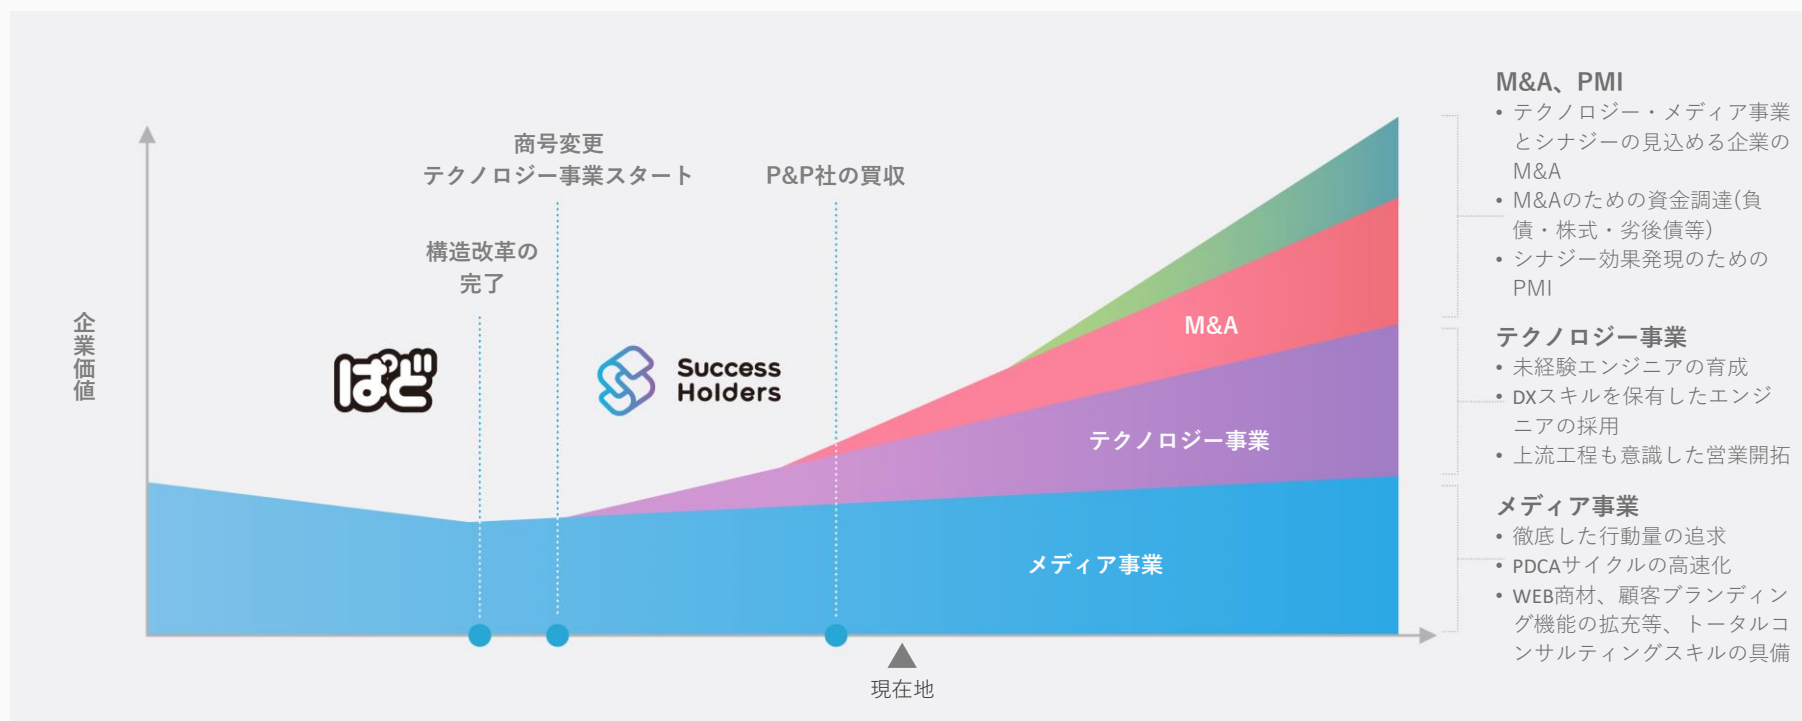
企業価値

構造改革の完了

商号変更
テクノロジー事業スタート

P&P社の買収

ぱど

Success Holders

M&A

テクノロジー事業

メディア事業

現在地

M&A、PMI
• テクノロジー・メディア事業とシナジーの見込める企業のM&A
• M&Aのための資金調達(負債・株式・劣後債等)
• シナジー効果発現のためのPMI

テクノロジー事業
• 未経験エンジニアの育成
• DXスキルを保有したエンジニアの採用
• 上流工程も意識した営業開拓

メディア事業
• 徹底した行動量の追求
• PDCAサイクルの高速化
• WEB商材、顧客ブランディング機能の拡充等、トータルコンサルティングスキルの具備